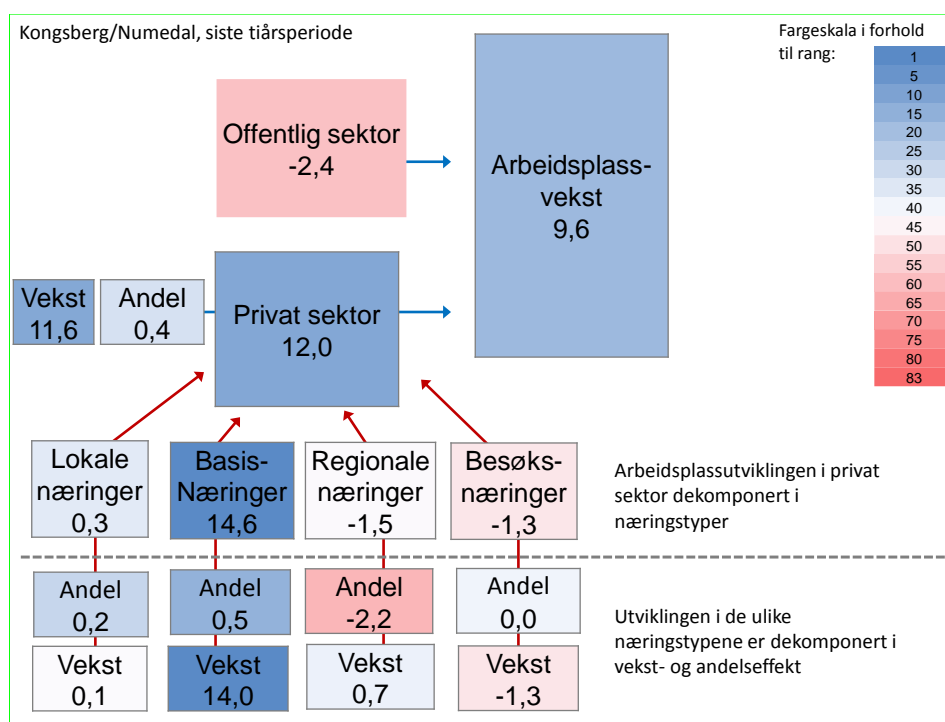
Kongsberg/Numedal, siste tiårsperiode

Fargeskala i forhold til rang:

1
5
10
15
20
25
30
35
40
45
50
55
60
65
70
75
80
83

Offentlig sektor
-2,4

Arbeidsplass-vekst
9,6

Vekst
11,6

Andel
0,4

Privat sektor
12,0

Lokale næringer
0,3

Basis-Næringer
14,6

Regionale næringer
-1,5

Besøks-næringer
-1,3

Arbeidsplassutviklingen i privat sektor dekomponert i næringstyper

Andel
0,2

Andel
0,5

Andel
-2,2

Andel
0,0

Utviklingen i de ulike næringstypene er dekomponert i vekst- og andelseffekt

Vekst
0,1

Vekst
14,0

Vekst
0,7

Vekst
-1,3